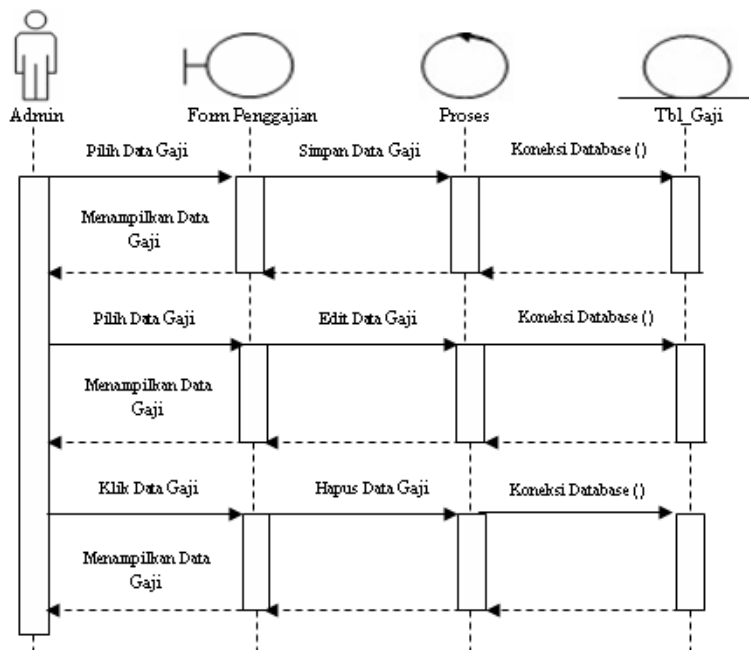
Admin

Form Penggajian

Proses

Tbl_Gaji

Pilih Data Gaji

Simpan Data Gaji

Koneksi Database ()

Menampilkan Data Gaji

Pilih Data Gaji

Edit Data Gaji

Koneksi Database ()

Menampilkan Data Gaji

Klik Data Gaji

Hapus Data Gaji

Koneksi Database ()

Menampilkan Data Gaji